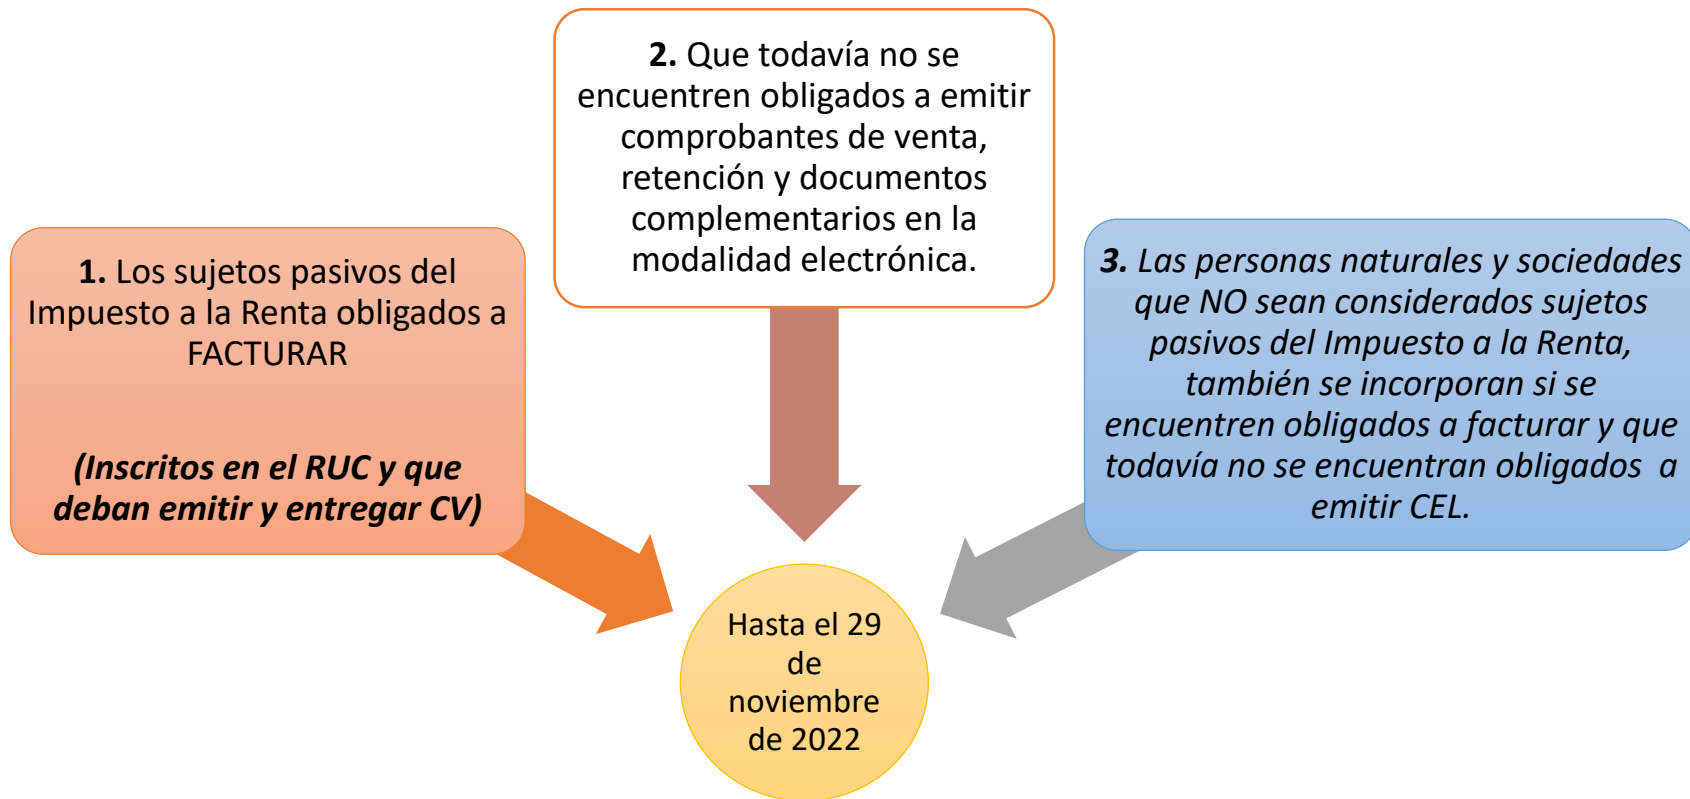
**1.** Los sujetos pasivos del Impuesto a la Renta obligados a FACTURAR

***(Inscritos en el RUC y que deban emitir y entregar CV)***

**2.** Que todavía no se encuentren obligados a emitir comprobantes de venta, retención y documentos complementarios en la modalidad electrónica.

***3.*** *Las personas naturales y sociedades que NO sean considerados sujetos pasivos del Impuesto a la Renta, también se incorporan si se encuentren obligados a facturar y que todavía no se encuentran obligados a emitir CEL.*

Hasta el 29 de noviembre de 2022